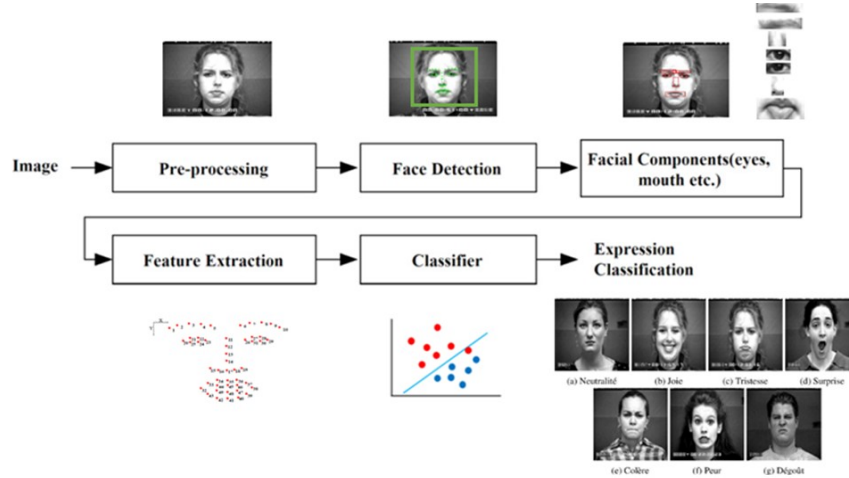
Image

Pre-processing

Face Detection

Facial Components(eyes, mouth etc.)

Feature Extraction

Classifier

Expression Classification

(a) Neutralité

(b) Joie

(c) Tristesse

(d) Surprise

(e) Colère

(f) Peur

(g) Dégoût